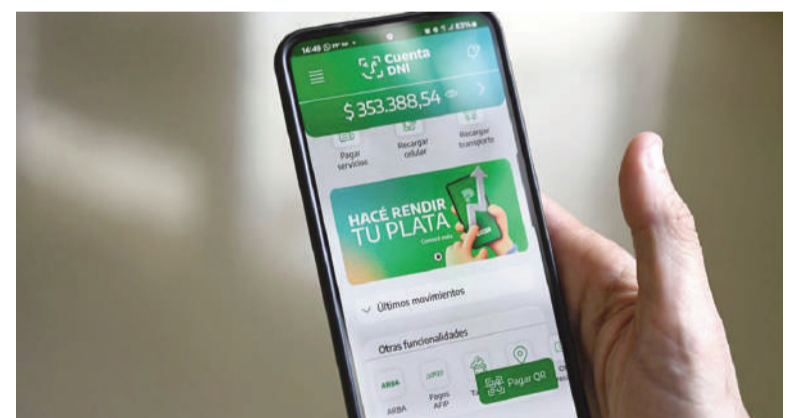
14:49

Cuenta DNI

$ 353.388,54

Pagar servicios

Recargar celular

Recargar transporte

HACÉ RENDIR TU PLATA

Conocé más

Últimos movimientos

Otras funcionalidades

ARBA

ARBA

AFIP

Pagos AFIP

Pagar QR